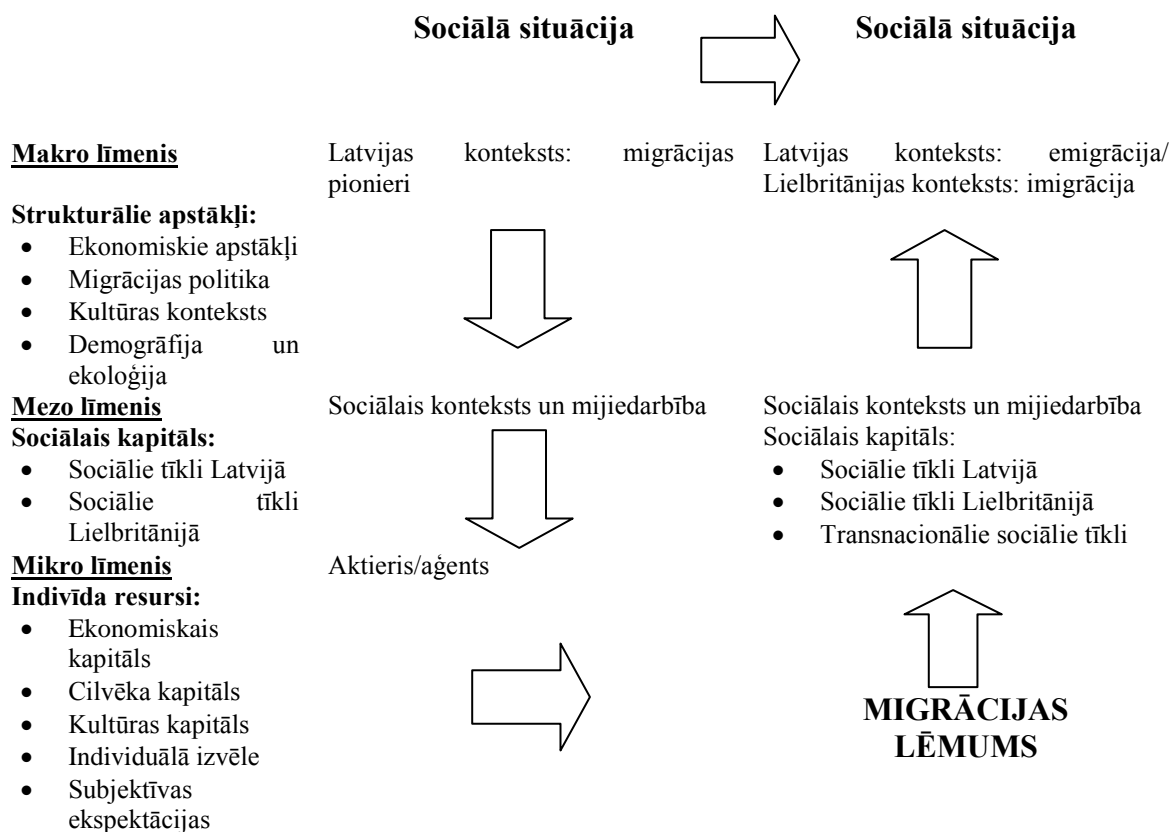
Sociālā situācija

Sociālā situācija

Makro līmenis

Strukturālie apstākļi:
- Ekonomiskie apstākļi
- Migrācijas politika
- Kultūras konteksts
- Demogrāfija un ekoloģija

Mezo līmenis
Sociālais kapitāls:
- Sociālie tīkli Latvijā
- Sociālie tīkli Lielbritānijā

Mikro līmenis
Indivīda resursi:
- Ekonomiskais kapitāls
- Cilvēka kapitāls
- Kultūras kapitāls
- Individuālā izvēle
- Subjektīvas ekspektācijas

Latvijas konteksts: migrācijas pionieri

Sociālais konteksts un mijiedarbība

Aktieris/aģents

Latvijas konteksts: emigrācija/ Lielbritānijas konteksts: imigrācija

Sociālais konteksts un mijiedarbība
Sociālais kapitāls:
- Sociālie tīkli Latvijā
- Sociālie tīkli Lielbritānijā
- Transnacionālie sociālie tīkli

MIGRĀCIJAS LĒMUMS